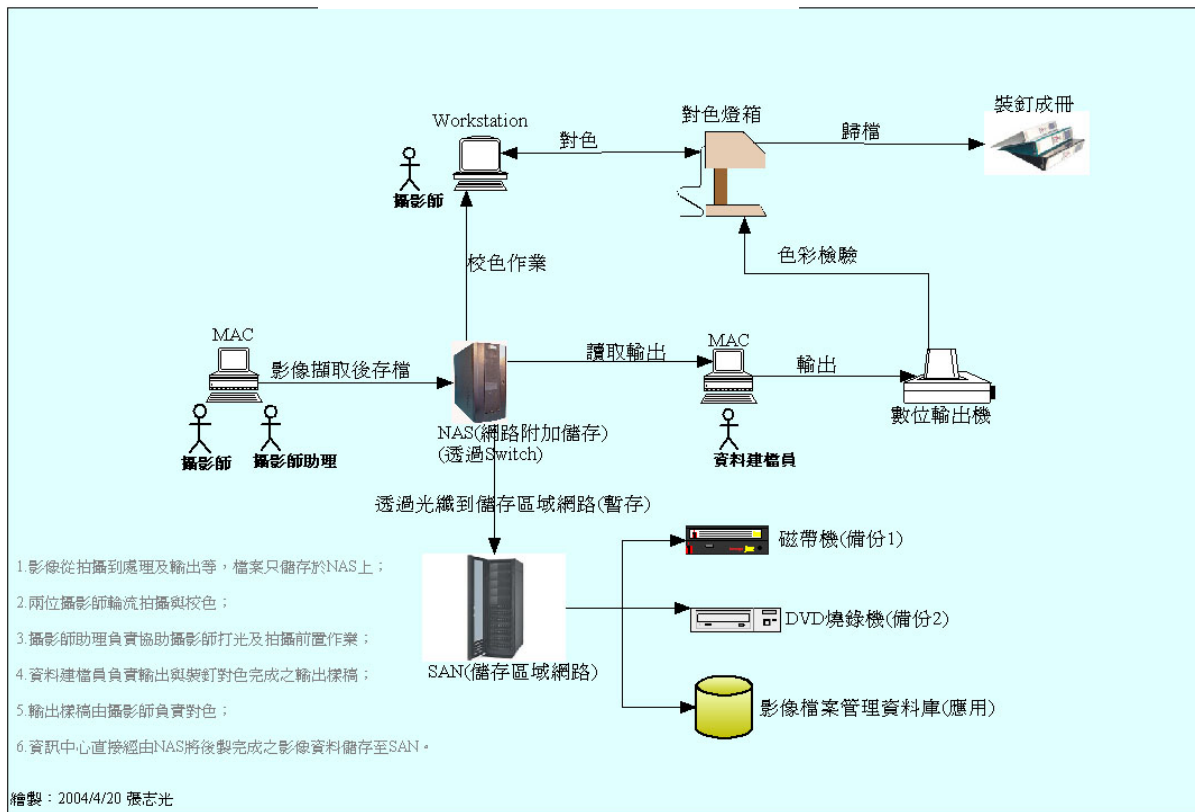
Workstation

對色

對色燈箱

歸檔

裝訂成冊

攝影師

校色作業

色彩檢驗

MAC

影像擷取後存檔

讀取輸出

MAC

輸出

NAS(網路附加儲存)
(透過Switch)

數位輸出機

攝影師

攝影師助理

資料建檔員

透過光纖到儲存區域網路(暫存)

磁帶機(備份1)

DVD燒錄機(備份2)

SAN(儲存區域網路)

影像檔案管理資料庫(應用)

1.影像從拍攝到處理及輸出等，檔案只儲存於NAS上；

2.兩位攝影師輪流拍攝與校色；

3.攝影師助理負責協助攝影師打光及拍攝前置作業；

4.資料建檔員負責輸出與裝訂對色完成之輸出樣稿；

5.輸出樣稿由攝影師負責對色；

6.資訊中心直接經由NAS將後製完成之影像資料儲存至SAN。

繪製：2004/4/20 張志光